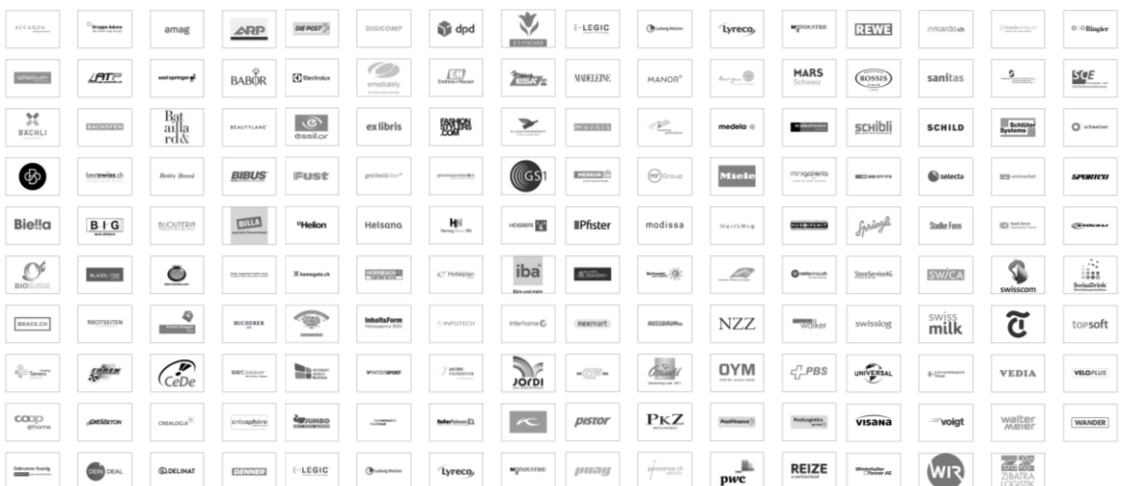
ACCARDA
Gruppe Adure
amag
ARP
DIE POST
DIGICOMP
dpd
E-LEGIC
Lyreco
INDUSTRIE
REWE
micardo.ch
Ringier

ATP
axel springer
BABOR
Electrolux
emediately
MADELEINE
MANOR
MARS Schweiz
ROSSIS
sanitas
SGE

BACHLI
BACHOFEN
Bataillard
BEAUTYLANE
Essilor
ex libris
FASHION FRIENDS
medela
schibli
SCHILD
Schlüter Systems
scheitter

bestswiss.ch
Betty Bossi
BIBUS
Fust
GS1
Miele
migolino
selecta
SPORTXX

Biella
BIG
BIJOUTERIA
BILLA
Helion
Helsana
HOGREFE
Pfister
modissa
Sprüngli
Stadler Form

BIOSUISSE
iba
StoreServiceAG
SWICA
swisscom
SwissDrink

BRACK.CH
BROTSEITEN
BUCHERER
InhaltsForm
INPUTECH
Interhome
nexmart
NUSSBAUM
NZZ
walker
swisslog
swiss milk
topsoft

CeDe
INTERSPORT
JORDI
OYM
PBS
UNIVERSAL
VEDIA
VELOPLUS

coop@home
CREALOGIX
crissaphire
JUMBO
pistor
PKZ
PostFinance
PostLogistics
visana
voigt
walter meier
WANDER

DEAL
DELINAT
DENNER
E-LEGIC
Lyreco
INDUSTRIE
pwc
REIZE
WIR
ZIBATRA LOGISTIK